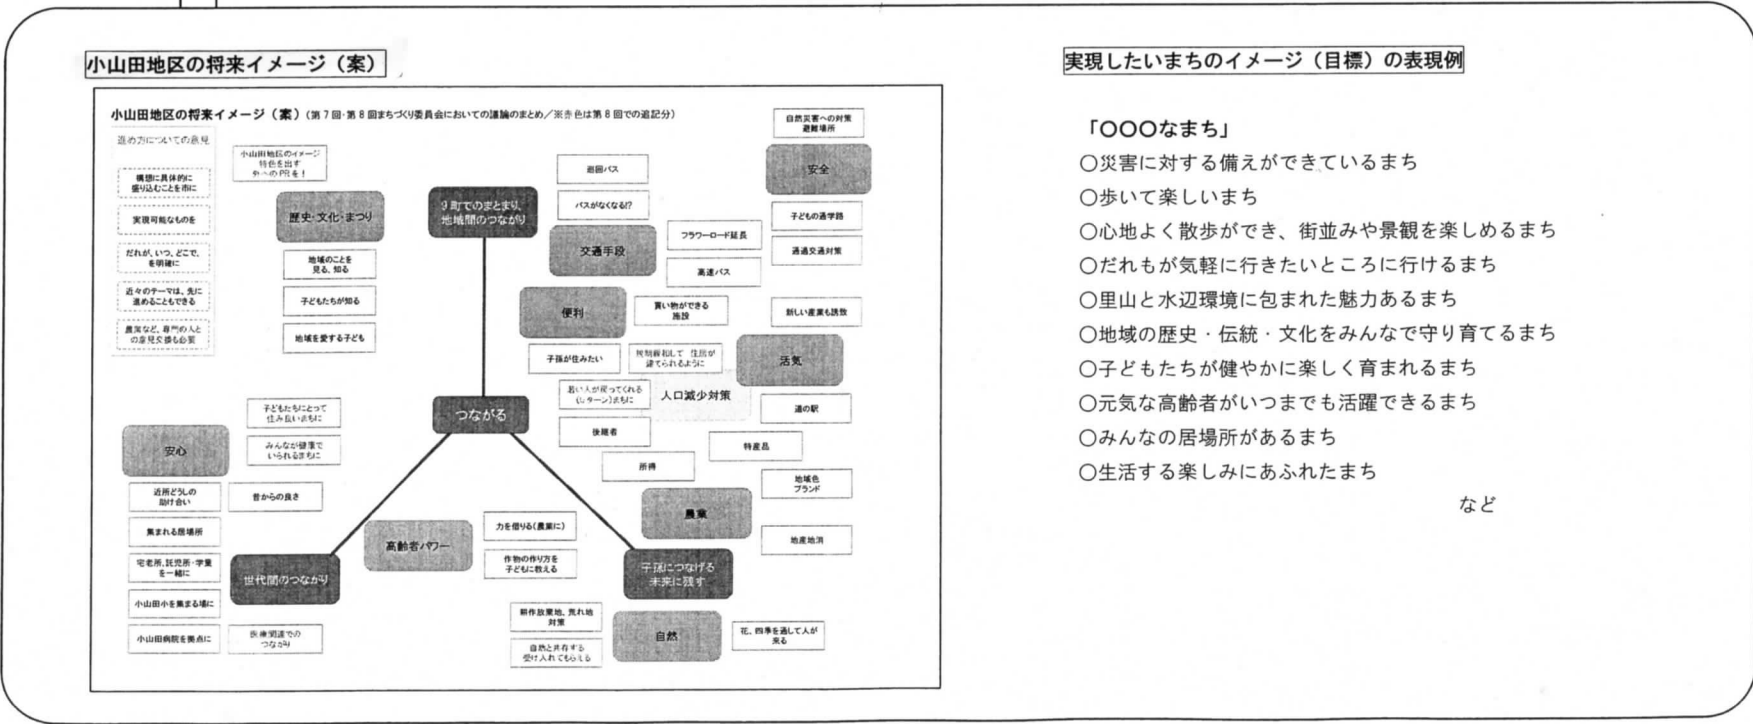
小山田地区の将来イメージ（案）

小山田地区の将来イメージ（案）（第7回・第8回まちづくり委員会においての議論のまとめ／※赤色は第8回での追記分）

進め方についての意見

構想に具体的に盛り込むことを市に

実現可能なものを

だれが、いつ、どこで、を明確に

近々のテーマは、先に進めることもできる

農家など、専門の人との意見交換も必要

小山田地区のイメージ特色を出すや～のPRを！

歴史・文化・まつり

地域のことを見る、知る

子どもたちが知る

地域を愛する子ども

9町でのまとまり、地域間のつながり

巡回バス

バスがなくなる!?

交通手段

フラワーロード延長

高速バス

自然災害への対策避難場所

安全

子どもの通学路

通過交通対策

便利

買い物ができる施設

新しい産業も誘致

子孫が住みたい

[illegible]

活気

若い人が戻ってくれる(Uターン)ように

人口減少対策

道の駅

後継者

特産品

所得

地域色ブランド

つながる

子どもたちにとって住み良いように

みんなが健康でいられるように

安心

近所どうしの助け合い

昔からの良さ

集まれる居場所

宅老所,託児所・学童を一緒に

小山田小を集まる場に

小山田病院を拠点に

世代間のつながり

医療関連でのつながり

高齢者パワー

力を借りる（農業に）

作物の作り方を子どもに教える

農業

地産地消

子孫につなげる未来に残す

耕作放棄地、荒れ地対策

自然と共存する受け入れてもらう

自然

花、四季を通して人が来る

実現したいまちのイメージ（目標）の表現例

「OOOなまち」
○災害に対する備えができているまち
○歩いて楽しいまち
○心地よく散歩ができ、街並みや景観を楽しめるまち
○だれもが気軽に行きたいところに行けるまち
○里山と水辺環境に包まれた魅力あるまち
○地域の歴史・伝統・文化をみんなで守り育てるまち
○子どもたちが健やかに楽しく育まれるまち
○元気な高齢者がいつまでも活躍できるまち
○みんなの居場所があるまち
○生活する楽しみにあふれたまち
など